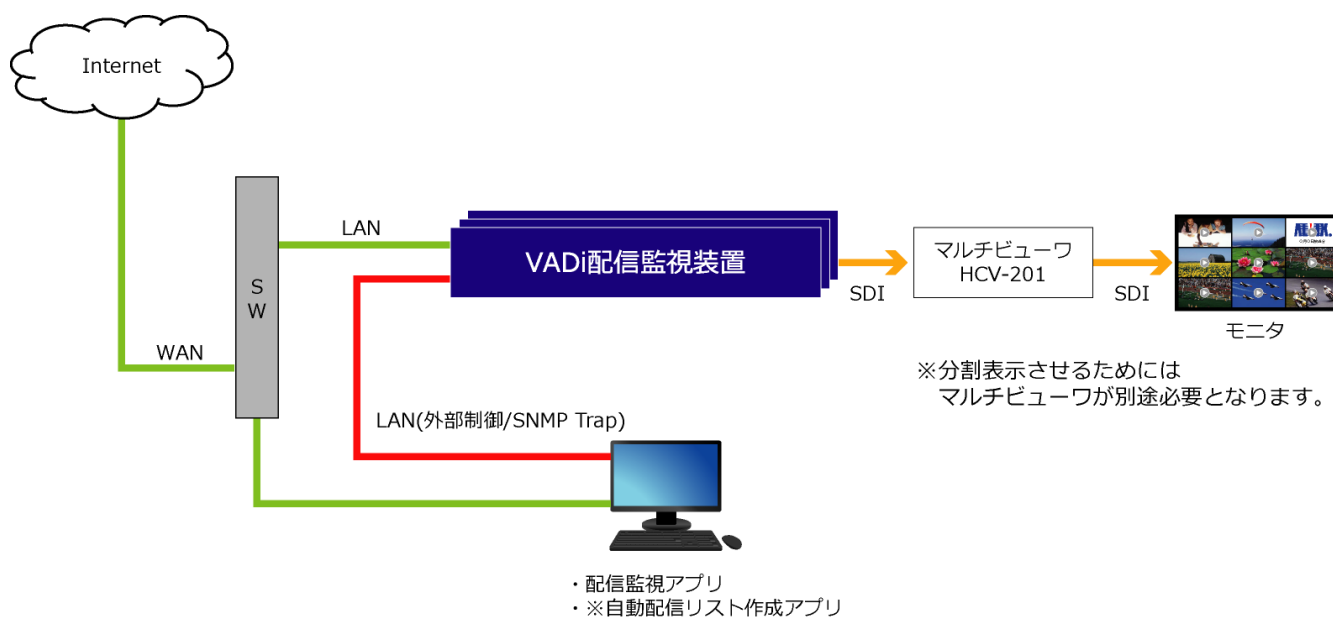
Internet

S
W

WAN

LAN

VADi配信監視装置

SDI

マルチビューワ
HCV-201

SDI

モニタ

※分割表示させるためには
マルチビューワが別途必要となります。

LAN(外部制御/SNMP Trap)

・配信監視アプリ
・※自動配信リスト作成アプリ